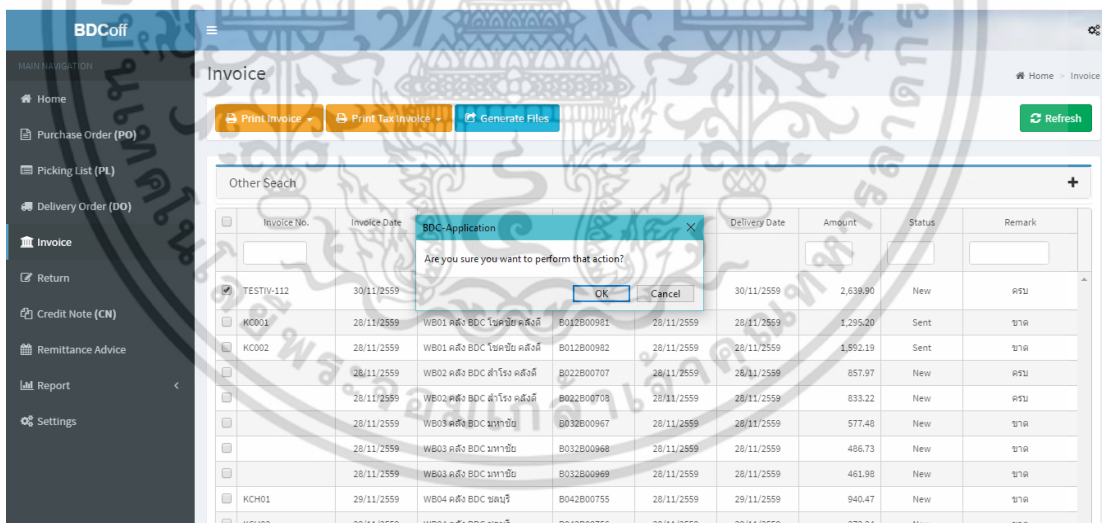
BDCoff

MAIN NAVIGATION

Home
Purchase Order (PO)
Picking List (PL)
Delivery Order (DO)
Invoice
Return
Credit Note (CN)
Remittance Advice
Report
Settings

Invoice

Home > Invoice

Print Invoice
Print Tax Invoice
Generate Files
Refresh

Other Seach

BDC-Application

Are you sure you want to perform that action?

OK Cancel

| | Invoice No. | Invoice Date | | | | Delivery Date | Amount | Status | Remark |
|---|---|---|---|---|---|---|---|---|---|
| ☑ | TESTIV-112 | 30/11/2559 | | | | 30/11/2559 | 2,639.90 | New | ครบ |
| | KC001 | 28/11/2559 | WB01 คลัง BDC โชคชัย คลังดี | B012B00981 | 28/11/2559 | 28/11/2559 | 1,295.20 | Sent | ขาด |
| | KC002 | 28/11/2559 | WB01 คลัง BDC โชคชัย คลังดี | B012B00982 | 28/11/2559 | 28/11/2559 | 1,592.19 | Sent | ขาด |
| | | 28/11/2559 | WB02 คลัง BDC ลำโรง คลังดี | B022B00707 | 28/11/2559 | 28/11/2559 | 857.97 | New | ครบ |
| | | 28/11/2559 | WB02 คลัง BDC ลำโรง คลังดี | B022B00708 | 28/11/2559 | 28/11/2559 | 833.22 | New | ครบ |
| | | 28/11/2559 | WB03 คลัง BDC มหาชัย | B032B00967 | 28/11/2559 | 28/11/2559 | 577.48 | New | ขาด |
| | | 28/11/2559 | WB03 คลัง BDC มหาชัย | B032B00968 | 28/11/2559 | 28/11/2559 | 486.73 | New | ขาด |
| | | 28/11/2559 | WB03 คลัง BDC มหาชัย | B032B00969 | 28/11/2559 | 28/11/2559 | 461.98 | New | ขาด |
| | KCH01 | 29/11/2559 | WB04 คลัง BDC ชลบุรี | B042B00755 | 28/11/2559 | 29/11/2559 | 940.47 | New | ขาด |